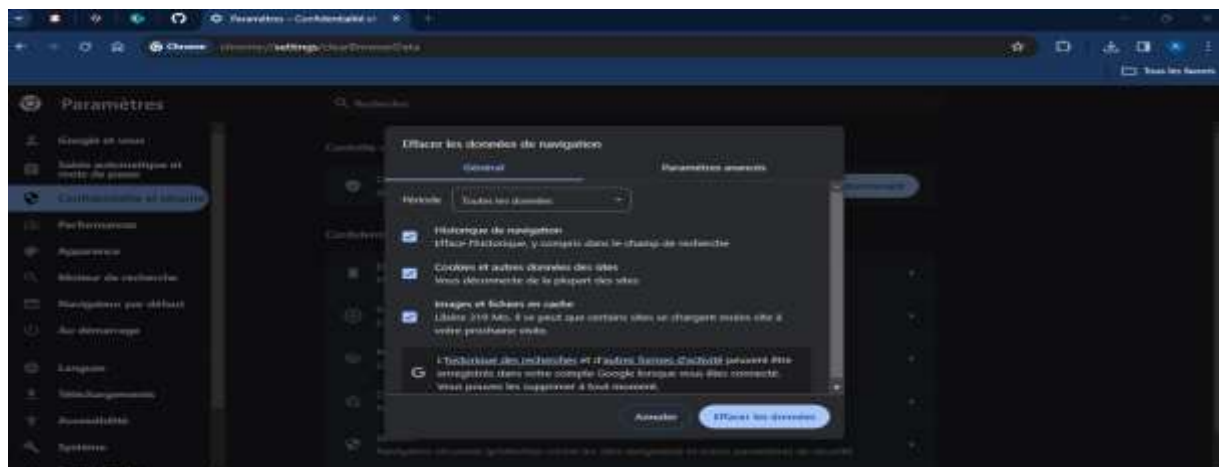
Paramètres – Confidentialité et ×

Chrome chrome://settings/clearBrowserData

Tous les favoris

Paramètres

Q Rechercher

Google et vous
Saisie automatique et mots de passe
Confidentialité et sécurité
Performances
Apparence
Moteur de recherche
Navigateur par défaut
Au démarrage
Langues
Téléchargements
Accessibilité
Système

Effacer les données de navigation

Général
Paramètres avancés

Période
Toutes les données

Historique de navigation
Efface l'historique, y compris dans le champ de recherche

Cookies et autres données des sites
Vous déconnecte de la plupart des sites

Images et fichiers en cache
Libère 319 Mo. Il se peut que certains sites se chargent moins vite à votre prochaine visite.

L'historique des recherches et d'autres formes d'activité peuvent être enregistrés dans votre compte Google lorsque vous êtes connecté. Vous pouvez les supprimer à tout moment.

Annuler
Effacer les données